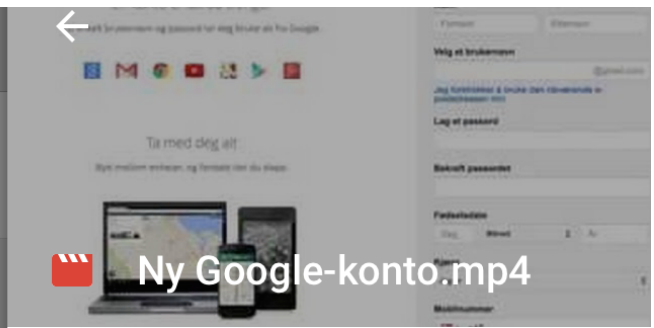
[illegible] brukernavn og passord for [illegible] bruke alt fra Google

Ta med deg alt

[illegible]

Fornavn Etternavn

Velg et brukernavn

@gmail.com

Jeg foretrekker å bruke den nåværende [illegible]

Lag et passord

Bekreft passordet

Fødselsdato

Dag Måned År

Kjønn

Mobilnummer

Ny Google-konto.mp4